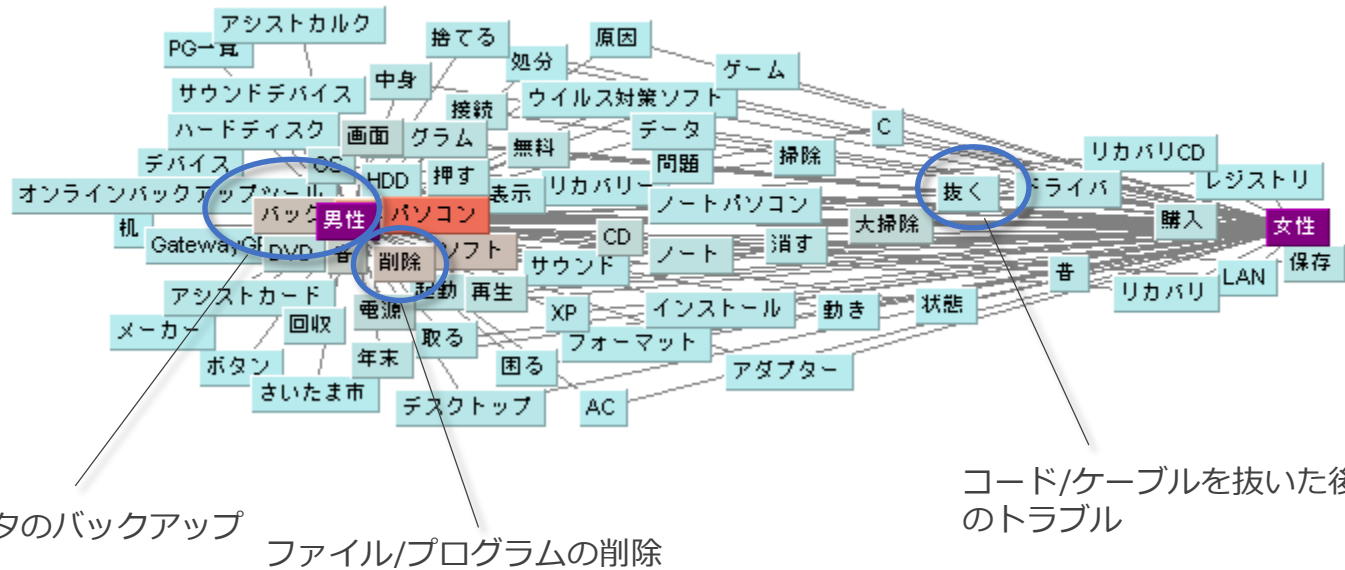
アシストカルク
PG一覧
捨てる
原因
処分
ゲーム
サウンドデバイス
中身
接続
ウイルス対策ソフト
ハードディスク
画面
グラム
データ
C
無料
デバイス
OS
押す
問題
掃除
リカバリCD
HDD
表示
リカバリー
オンラインバックアップツール
抜く
ドライバ
レジストリ
ノートパソコン
バック
男性
パソコン
購入
女性
机
大掃除
GatewayGF
DVD
音
削除
ソフト
CD
消す
ノート
サウンド
保存
昔
LAN
アシストカード
起動
再生
リカバリ
XP
インストール
動き
状態
メーカー
回収
電源
取る
フォーマット
ボタン
年末
困る
アダプター
さいたま市
デスクトップ
AC
タのバックアップ
ファイル/プログラムの削除
コード/ケーブルを抜いた後
のトラブル